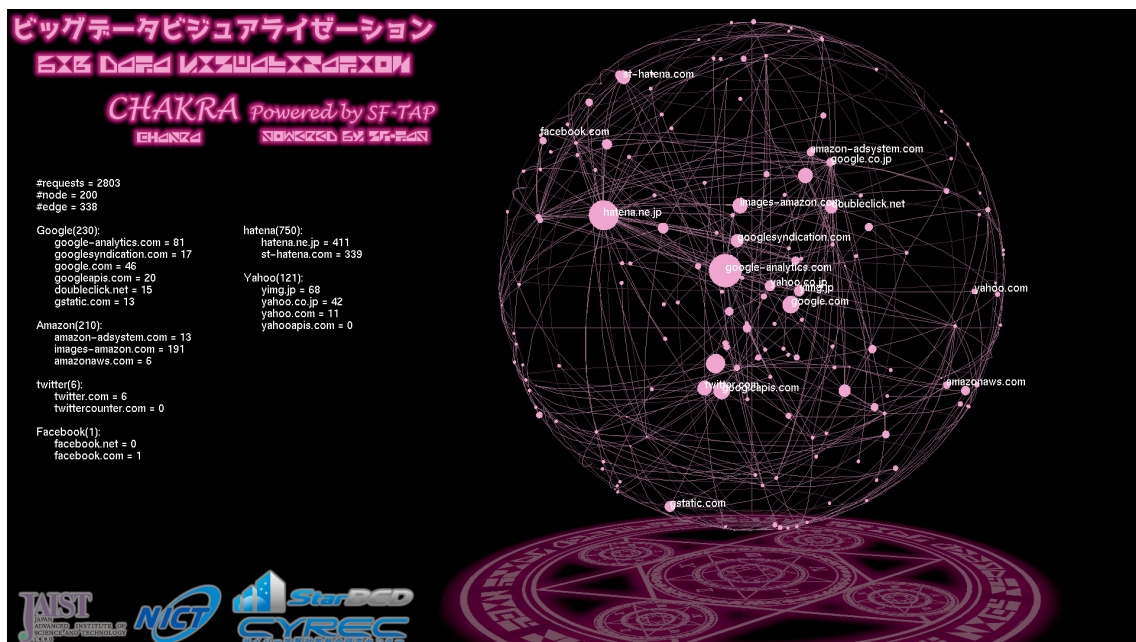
ビッグデータビジュアライゼーション

BIG DATA VISUALIZATION

CHAKRA Powered by SF-TAP

CHAKRA POWERED BY SF-TAP

#requests = 2803
#node = 200
#edge = 338

Google(230):
google-analytics.com = 81
googlesyndication.com = 17
google.com = 46
googleapis.com = 20
doubleclick.net = 15
gstatic.com = 13

Amazon(210):
amazon-adsystem.com = 13
images-amazon.com = 191
amazonaws.com = 6

twitter(6):
twitter.com = 6
twittercounter.com = 0

Facebook(1):
facebook.net = 0
facebook.com = 1

hatena(750):
hatena.ne.jp = 411
st-hatena.com = 339

Yahoo(121):
yimg.jp = 68
yahoo.co.jp = 42
yahoo.com = 11
yahooapis.com = 0

st-hatena.com
facebook.com
amazon-adsystem.com
google.co.jp
hatena.ne.jp
images-amazon.com
doubleclick.net
googlesyndication.com
google-analytics.com
yahoo.co.jp
yimg.jp
google.com
yahoo.com
twitter.com
googleapis.com
amazonaws.com
gstatic.com

JAIST
NICT
StarBED
CYREC